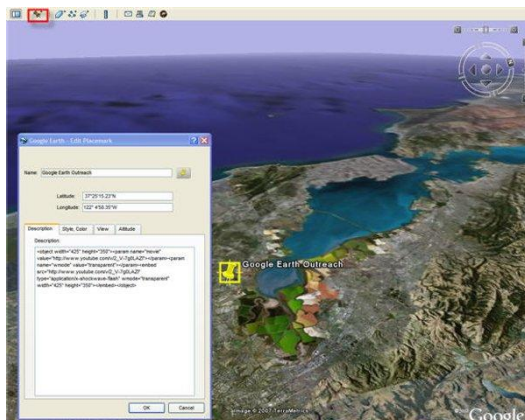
Google Earth - Edit Placemark

Name: Google Earth Outreach

Latitude: 37°25'15.22"N

Longitude: 122° 4'58.35"W

Description | Style, Color | View | Altitude

Description:

<object width="425" height="350"><param name="movie" value="http://www.youtube.com/v/D_V-7g0LAZY"></param><param name="wmode" value="transparent"></param><embed src="http://www.youtube.com/v/D_V-7g0LAZY" type="application/x-shockwave-flash" wmode="transparent" width="425" height="350"></embed></object>

OK | Cancel

Google Earth Outreach

Image © 2007 TerraMetrics

Google